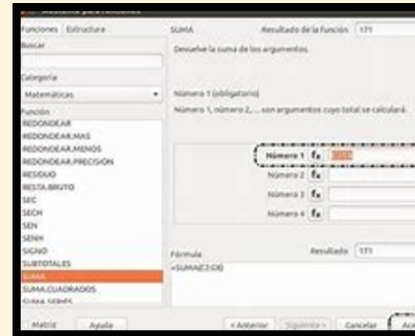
Asistente para funciones

Funciones Estructura

Buscar

Categoría
Matemáticas

Función
REDONDEAR
REDONDEAR.MAS
REDONDEAR.MENOS
REDONDEAR.PRECISION
RESIDUO
RESTA.BRUTO
SEC
SECH
SEN
SENH
SIGNO
SUBTOTALES
SUMA
SUMA.CUADRADOS
SUMA.SERIES

SUMA Resultado de la función 171
Devuelve la suma de los argumentos.

Número 1 (obligatorio)
Número 1, número 2,... son argumentos cuyo total se calculará.

Número 1 $f_x$ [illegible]
Número 2 $f_x$
Número 3 $f_x$
Número 4 $f_x$

Fórmula Resultado 171
=SUMA(C3:C6)

Matriz Ayuda < Anterior Siguiente > Cancelar Ac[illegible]